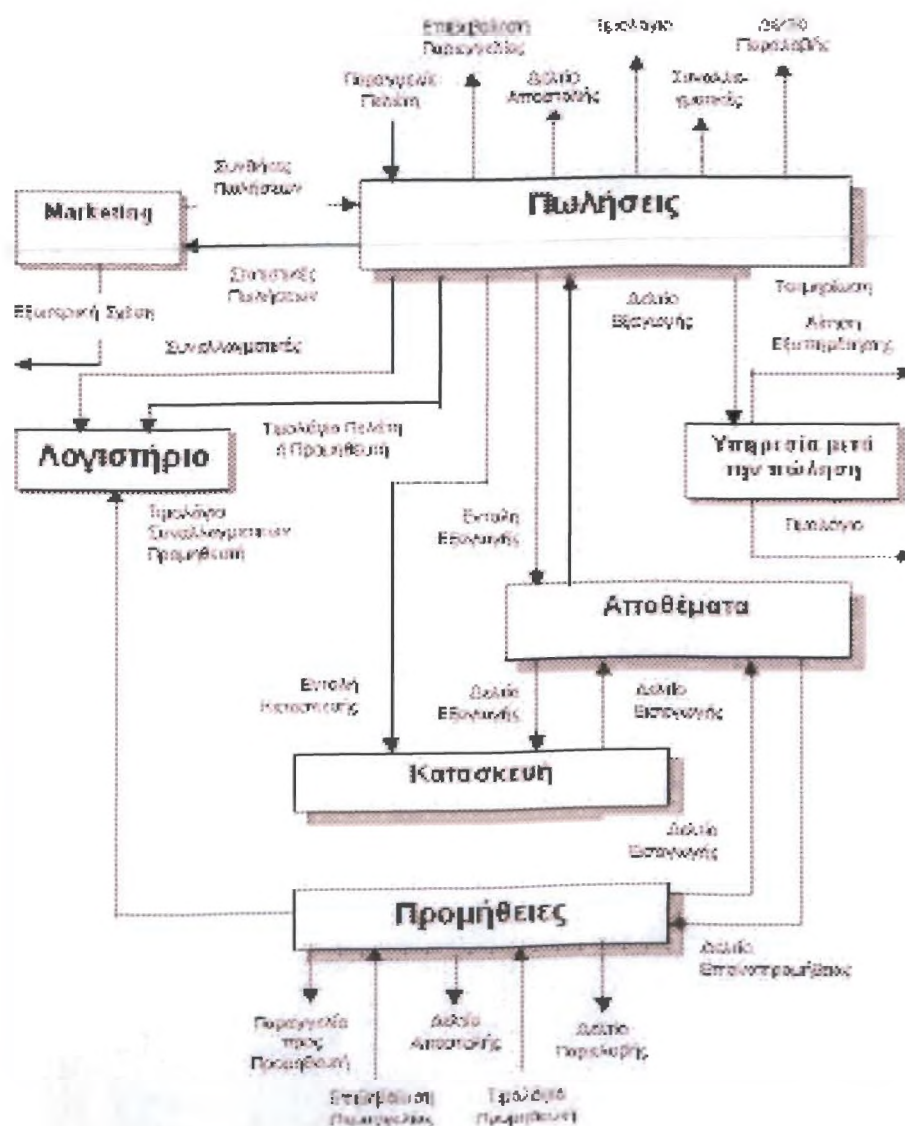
Επιβεβαίωση Παραγγελίας

Εξερχόμενα

Δελτίο Παραλαβής

Παραγγελία Πελάτη

Δελτίο Αποστολής

Συναλλαγματικές

Marketing

Συνθήκες Πωλήσεων

Πωλήσεις

Στατιστικές Πωλήσεων

Εξωτερική Σχέση

Συναλλαγματικές

Τιμολόγηση

Δελτίο Εξαγωγής

Αίτηση Εξυπηρέτησης

Λογιστήριο

Τιμολόγιο Πελάτη ή Προμηθευτή

Υπηρεσία μετά την πώληση

Τιμολόγιο Συναλλαγματικών Προμηθευτή

Εντολή Εξαγωγής

Τιμολόγιο

Αποθέματα

Εντολή Κατασκευής

Δελτίο Εξαγωγής

Δελτίο Εισαγωγής

Κατασκευή

Δελτίο Εισαγωγής

Προμήθειες

Δελτίο Επιστροφής

Παραγγελία προς Προμηθευτή

Δελτίο Αποστολής

Δελτίο Παραλαβής

Επιβεβαίωση Παραγγελίας

Τιμολόγιο Προμηθευτή